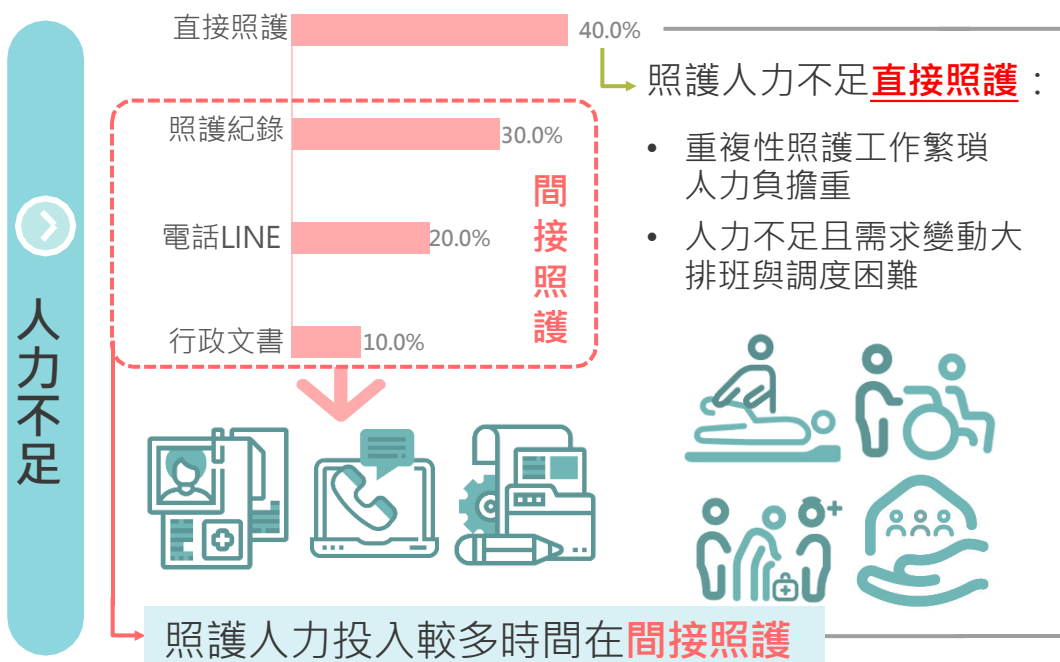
人力不足

直接照護 40.0%

照護紀錄 30.0%

電話LINE 20.0%

行政文書 10.0%

間接照護

照護人力不足直接照護：

• 重複性照護工作繁瑣人力負擔重

• 人力不足且需求變動大排班與調度困難

照護人力投入較多時間在間接照護